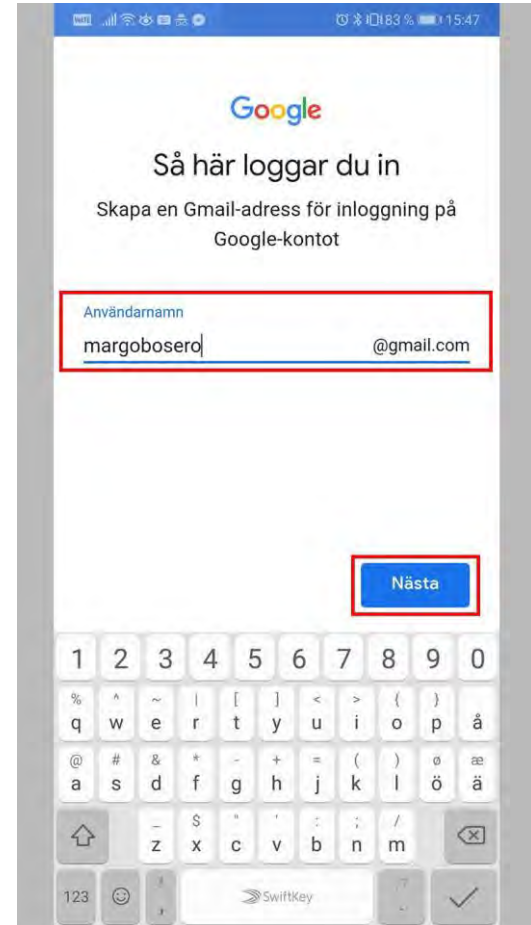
83 % 15:47

Google

Så här loggar du in

Skapa en Gmail-adress för inloggning på Google-kontot

Användarnamn

margobosero @gmail.com

Nästa

1 2 3 4 5 6 7 8 9 0

% q ^ w ~ e | r [ t ] y < u > i { o } p å

@ a # s & d * f - g + h = j ( k ) l ø ö æ ä

_ z $ x " c ' v : b ; n / m

123 SwiftKey